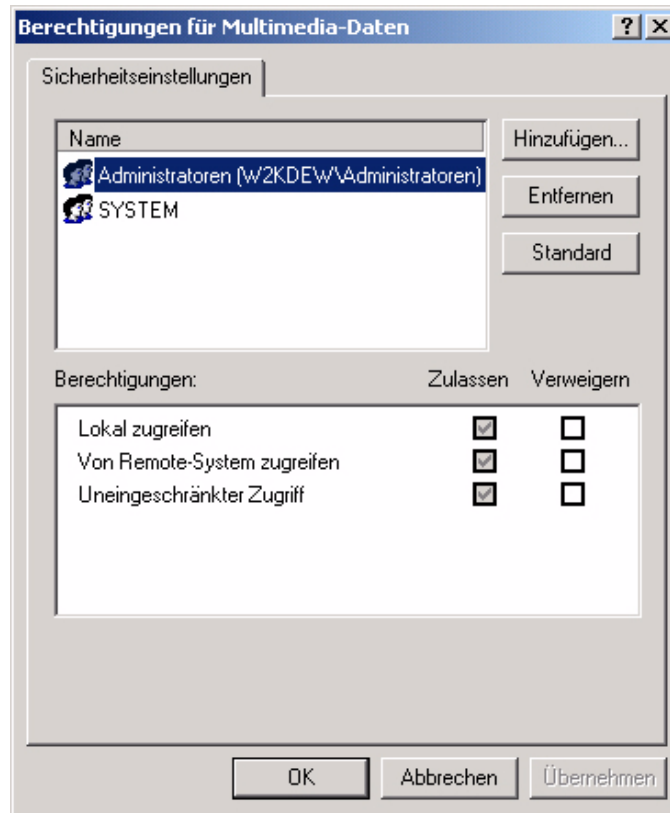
Berechtigungen für Multimedia-Daten ? X

Sicherheitseinstellungen

Name
Administratoren (W2KDEW\Administratoren)
SYSTEM

Hinzufügen...
Entfernen
Standard

| Berechtigungen: | Zulassen | Verweigern |
|---|---|---|
| Lokal zugreifen | ☑ | ☐ |
| Von Remote-System zugreifen | ☑ | ☐ |
| Uneingeschränkter Zugriff | ☑ | ☐ |

OK Abbrechen Übernehmen